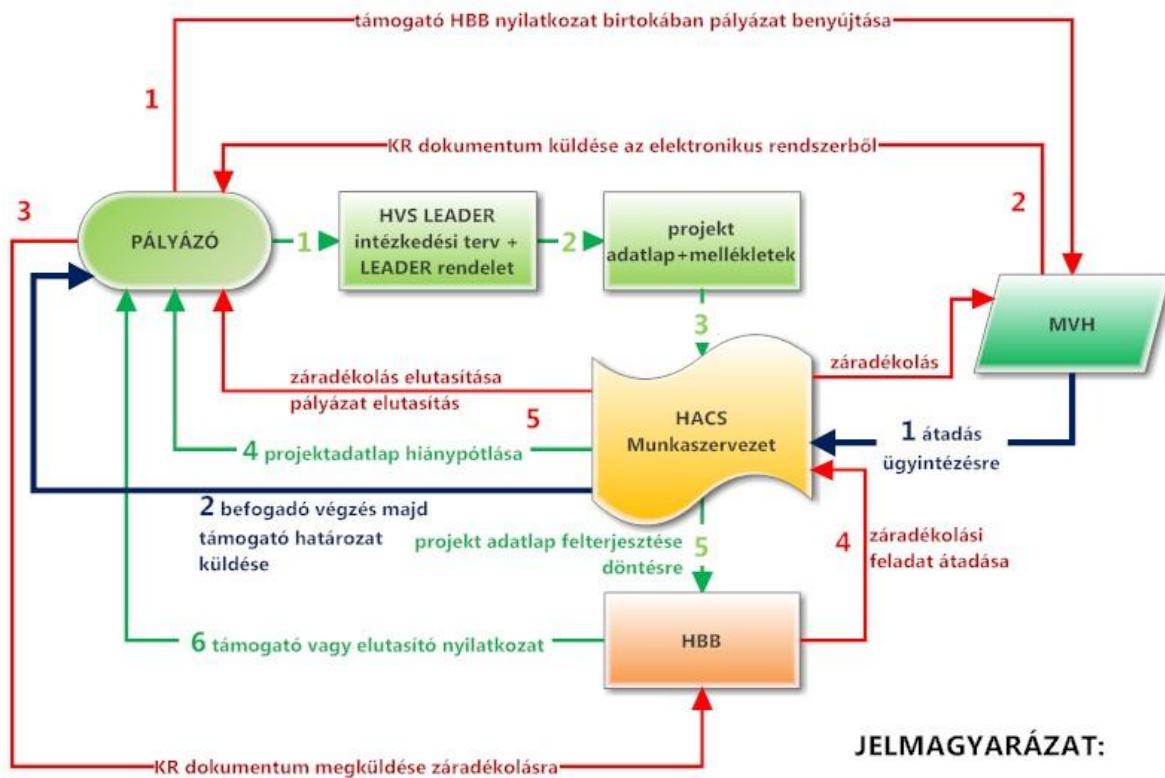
támogató HBB nyilatkozat birtokában pályázat benyújtása

1

KR dokumentum küldése az elektronikus rendszerből

3

2

PÁLYÁZÓ

1

HVS LEADER intézkedési terv + LEADER rendelet

2

projekt adatlap+mellékletek

MVH

3

záradékolás

záradékolás elutasítása pályázat elutasítás

5

HACS Munkaszervezet

4 projektadatlap hiánypótlása

1 átadás ügyintézésre

2 befogadó végzés majd támogató határozat küldése

projekt adatlap felterjesztése döntésre

5

4

záradékolási feladat átadása

6 támogató vagy elutasító nyilatkozat

HBB

KR dokumentum megküldése záradékolásra

JELMAGYARÁZAT: